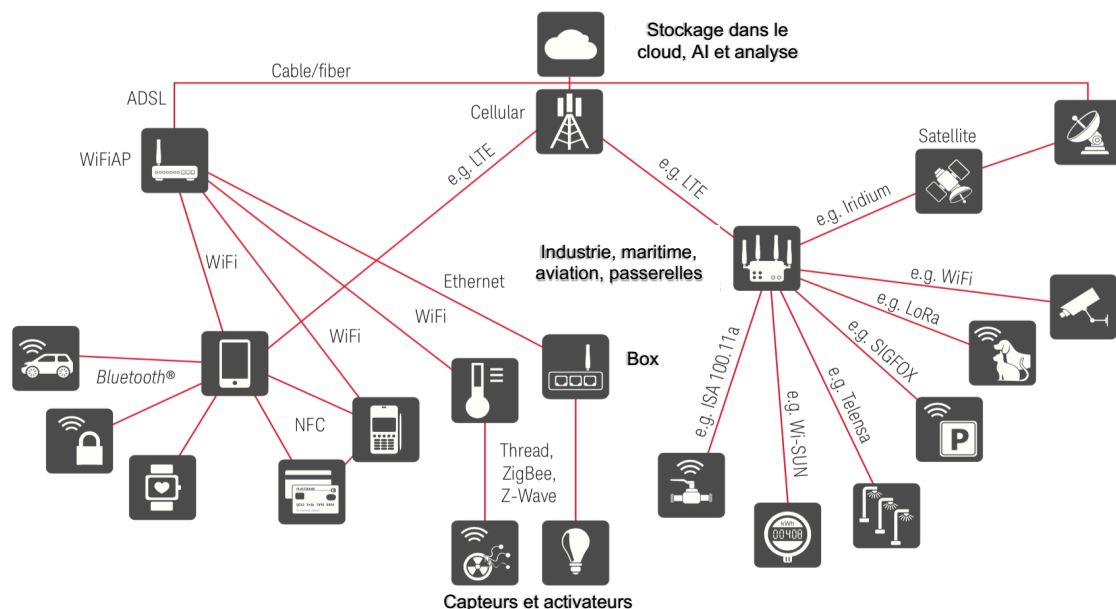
Stockage dans le cloud, AI et analyse

Cable/fiber

ADSL

Cellular

WiFiAP

e.g. LTE

e.g. LTE

Satellite

e.g. Iridium

WiFi

Industrie, maritime, aviation, passerelles

Ethernet

e.g. WiFi

e.g. LoRa

WiFi

WiFi

e.g. SIGFOX

Box

Bluetooth®

NFC

e.g. ISA 100.11a

e.g. Wi-SUN

e.g. Telensa

Thread, ZigBee, Z-Wave

P

kWh
00408

Capteurs et activateurs